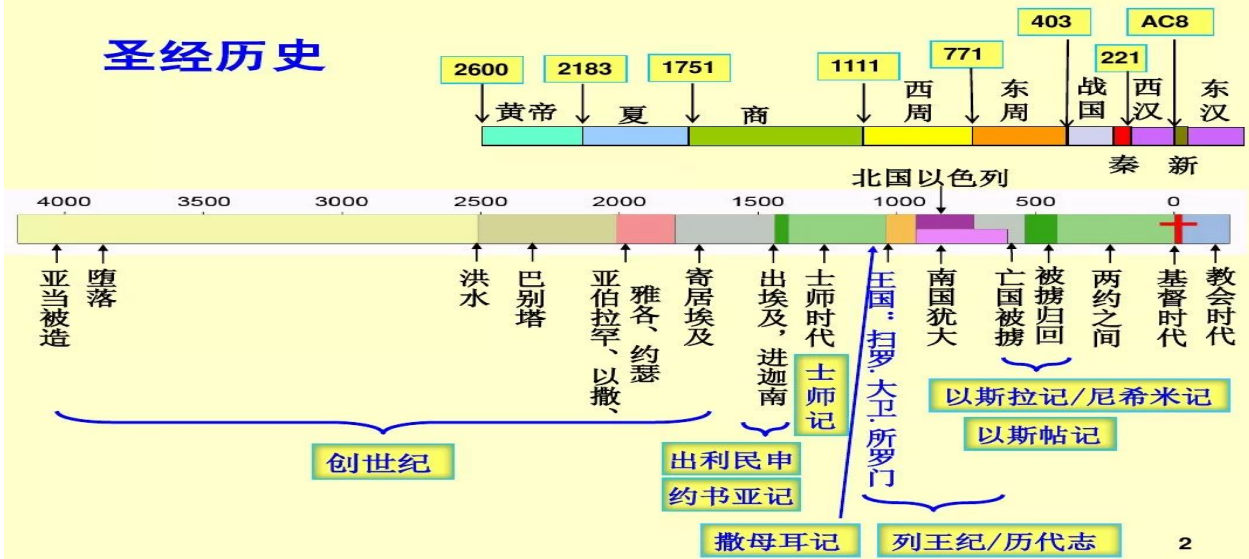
圣经历史

2600 2183 1751 1111 771 403 221 AC8

黄帝 夏 商 西周 东周 战国 西汉 东汉

秦 新

北国以色列

4000 3500 3000 2500 2000 1500 1000 500 0

亚当被造
堕落
洪水
巴别塔
亚伯拉罕、以撒、雅各、约瑟
寄居埃及
出埃及，进迦南
士师时代
王国：扫罗.大卫.所罗门
南国犹大
亡国被掳
被掳归回
两约之间
基督时代
教会时代

士师记

以斯拉记/尼希米记

以斯帖记

创世纪

出利民申

约书亚记

撒母耳记

列王纪/历代志

2